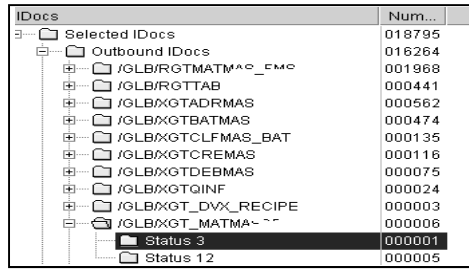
| IDocs | Num... |
|---|---|
| Selected IDocs | 018795 |
| Outbound IDocs | 016264 |
| /GLB/RGTMATMA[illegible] | 001968 |
| /GLB/RGTTAB | 000441 |
| /GLB/XGTADRMAS | 000562 |
| /GLB/XGTBATMAS | 000474 |
| /GLB/XGTCLFMAS_BAT | 000135 |
| /GLB/XGTCREMAS | 000116 |
| /GLB/XGTDEBMAS | 000075 |
| /GLB/XGTQINF | 000024 |
| /GLB/XGT_DVX_RECIPE | 000003 |
| /GLB/XGT_MATMA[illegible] | 000006 |
| Status 3 | 000001 |
| Status 12 | 000005 |